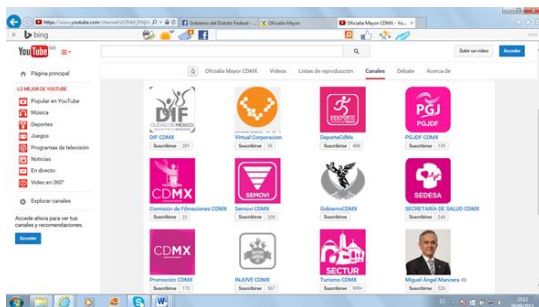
https://www.youtube.com/channel/UCMX_RNjV... Gobierno del Distrito Federal - ... Oficialia Mayor Oficialia Mayor CDMX - You...

bing

YouTube MX

Subir un video Acceder

Página principal

LO MEJOR DE YOUTUBE

Popular en YouTube

Música

Deportes

Juegos

Programas de televisión

Noticias

En directo

Video en 360°

Explorar canales

Accede ahora para ver tus canales y recomendaciones.

Acceder

Oficialía Mayor CDMX Videos Listas de reproducción Canales Debate Acerca de

DIF CIUDAD DE MÉXICO

DIF CDMX Suscribirse 281

Virtual Corporacion Suscribirse 36

DeporteCdMx Suscribirse 468

PGJDF CDMX Suscribirse 135

CDMX

Comisión de Filmaciones CDMX Suscribirse 22

SEMOVI

Semovi CDMX Suscribirse 204

GobiernoCDMX Suscribirse 795

SEDESA

SECRETARIA DE SALUD CDMX Suscribirse 248

CDMX

Promoción CDMX Suscribirse 173

INJUVE CDMX Suscribirse 367

SECTUR

Turismo CDMX Suscribirse 899+

Miguel Ángel Mancera Suscribirse 525

ES